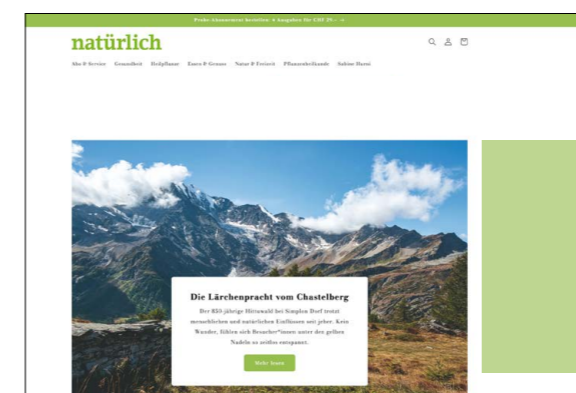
Probe-Abonnement bestellen: 4 Ausgaben für CHF 29.– →

natürlich

Abo & Service Gesundheit Heilpflanze Essen & Genuss Natur & Freizeit Pflanzenheilkunde Online Hurst

Die Lärchenpracht vom Chastelberg

Der 850-jährige Hirtenwald bei Simplon Dorf trotzt menschlichen und natürlichen Einflüssen seit jeher. Kein Wunder, fühlen sich Besucher*innen unter den gelben Nadeln so leicht entspannt.

Mehr lesen